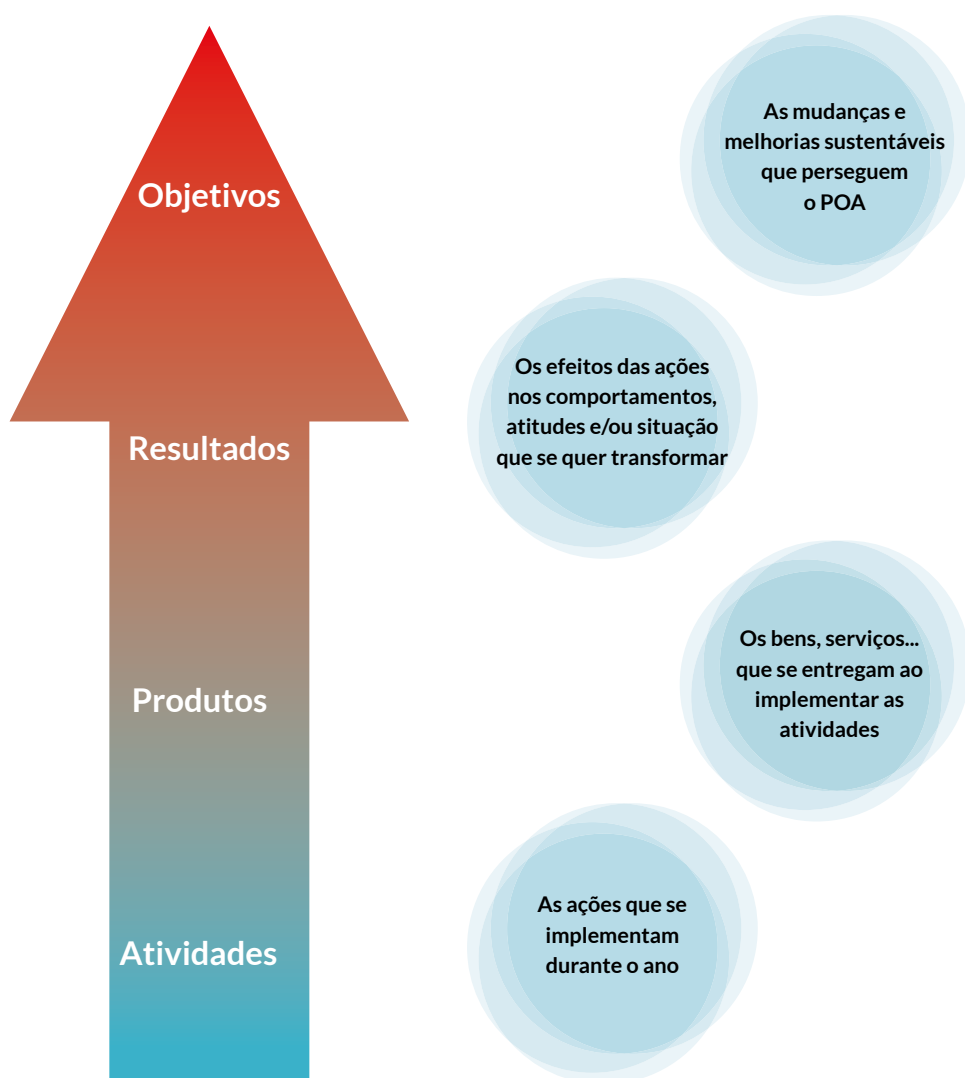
Objetivos

As mudanças e melhorias sustentáveis que perseguem o POA

Os efeitos das ações nos comportamentos, atitudes e/ou situação que se quer transformar

Resultados

Os bens, serviços... que se entregam ao implementar as atividades

Produtos

As ações que se implementam durante o ano

Atividades